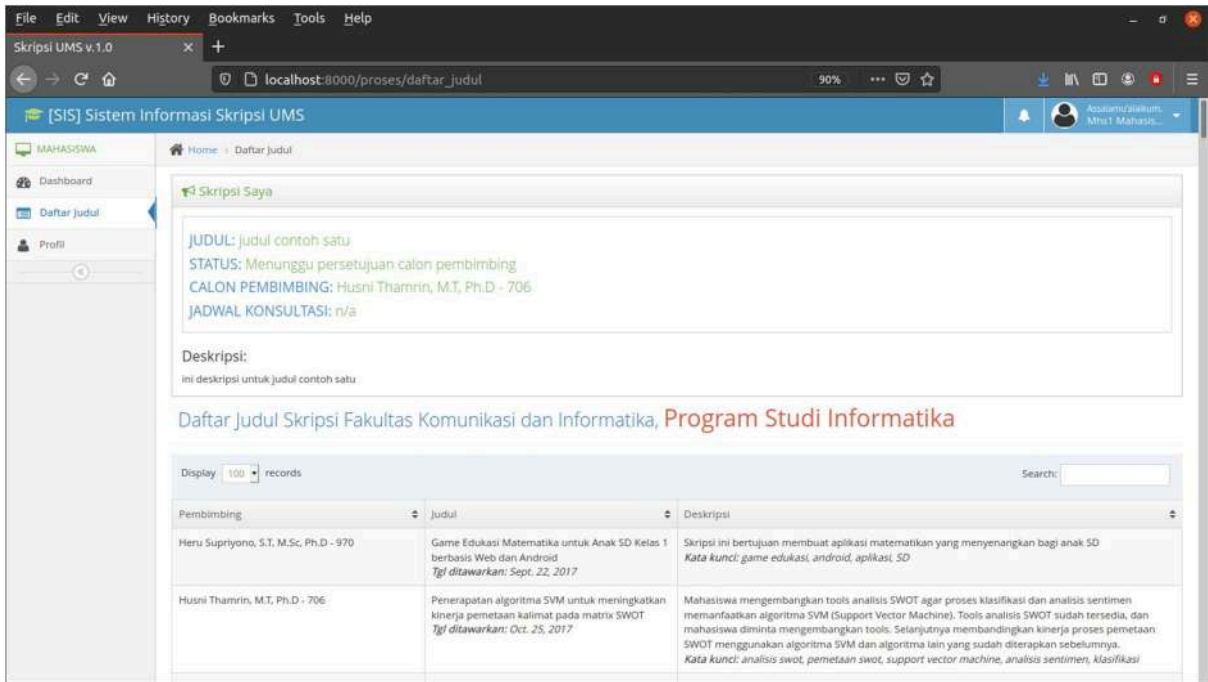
File Edit View History Bookmarks Tools Help

Skripsi UMS v.1.0

localhost:8000/proses/daftar_judul

90%

[SIS] Sistem Informasi Skripsi UMS

Assalamu'alaikum, Mhs1 Mahasis...

MAHASISWA

Dashboard

Daftar Judul

Profil

Home › Daftar Judul

Skripsi Saya

JUDUL: judul contoh satu
STATUS: Menunggu persetujuan calon pembimbing
CALON PEMBIMBING: Husni Thamrin, M.T, Ph.D - 706
JADWAL KONSULTASI: n/a

Deskripsi:
ini deskripsi untuk judul contoh satu

Daftar Judul Skripsi Fakultas Komunikasi dan Informatika, Program Studi Informatika

Display 100 records

Search:

| Pembimbing | Judul | Deskripsi |
|---|---|---|
| Heru Supriyono, S.T, M.Sc, Ph.D - 970 | Game Edukasi Matematika untuk Anak SD Kelas 1 berbasis Web dan Android *Tgl ditawarkan: Sept. 22, 2017* | Skripsi ini bertujuan membuat aplikasi matematikan yang menyenangkan bagi anak SD *Kata kunci: game edukasi, android, aplikasi, SD* |
| Husni Thamrin, M.T, Ph.D - 706 | Penerapatan algoritma SVM untuk meningkatkan kinerja pemetaan kalimat pada matrix SWOT *Tgl ditawarkan: Oct. 25, 2017* | Mahasiswa mengembangkan tools analisis SWOT agar proses klasifikasi dan analisis sentimen memanfaatkan algoritma SVM (Support Vector Machine). Tools analisis SWOT sudah tersedia, dan mahasiswa diminta mengembangkan tools. Selanjutnya membandingkan kinerja proses pemetaan SWOT menggunakan algoritma SVM dan algoritma lain yang sudah diterapkan sebelumnya. *Kata kunci: analisis swot, pemetaan swot, support vector machine, analisis sentimen, klasifikasi* |